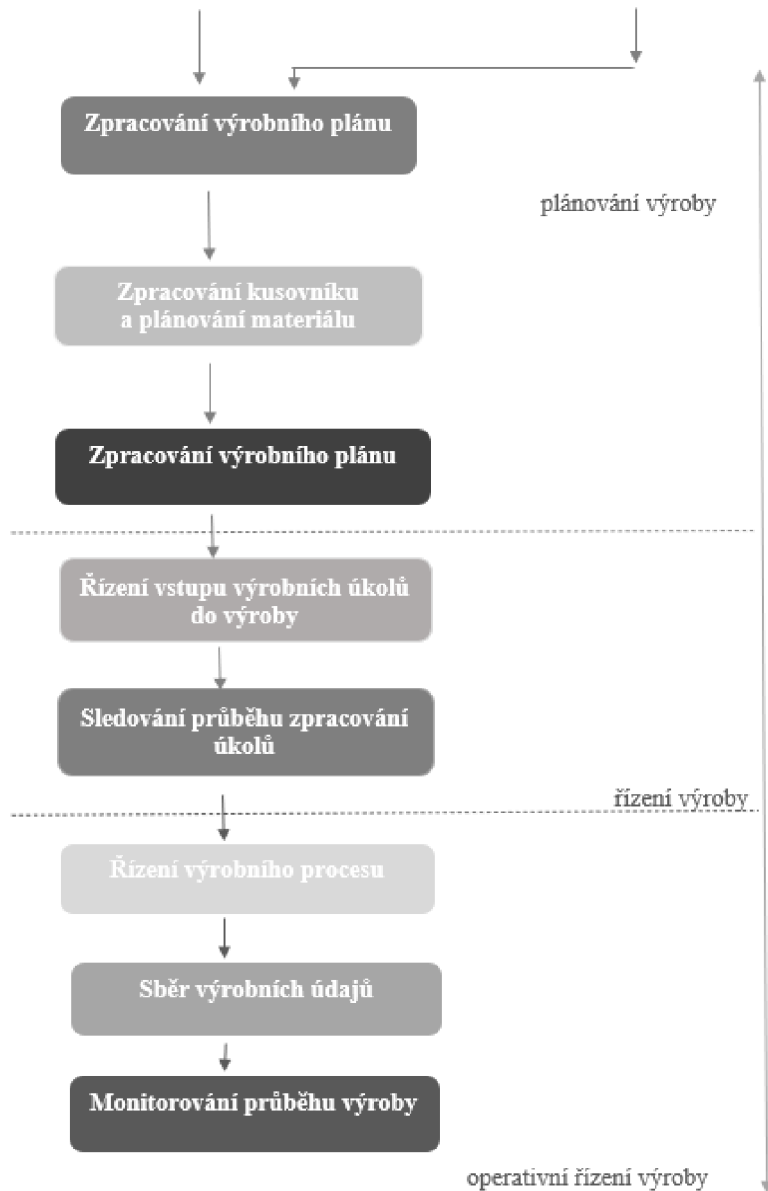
Zpracování výrobního plánu

plánování výroby

Zpracování kusovníku a plánování materiálu

Zpracování výrobního plánu

Řízení vstupu výrobních úkolů do výroby

Sledování průběhu zpracování úkolů

řízení výroby

Řízení výrobního procesu

Sběr výrobních údajů

Monitorování průběhu výroby

operativní řízení výroby